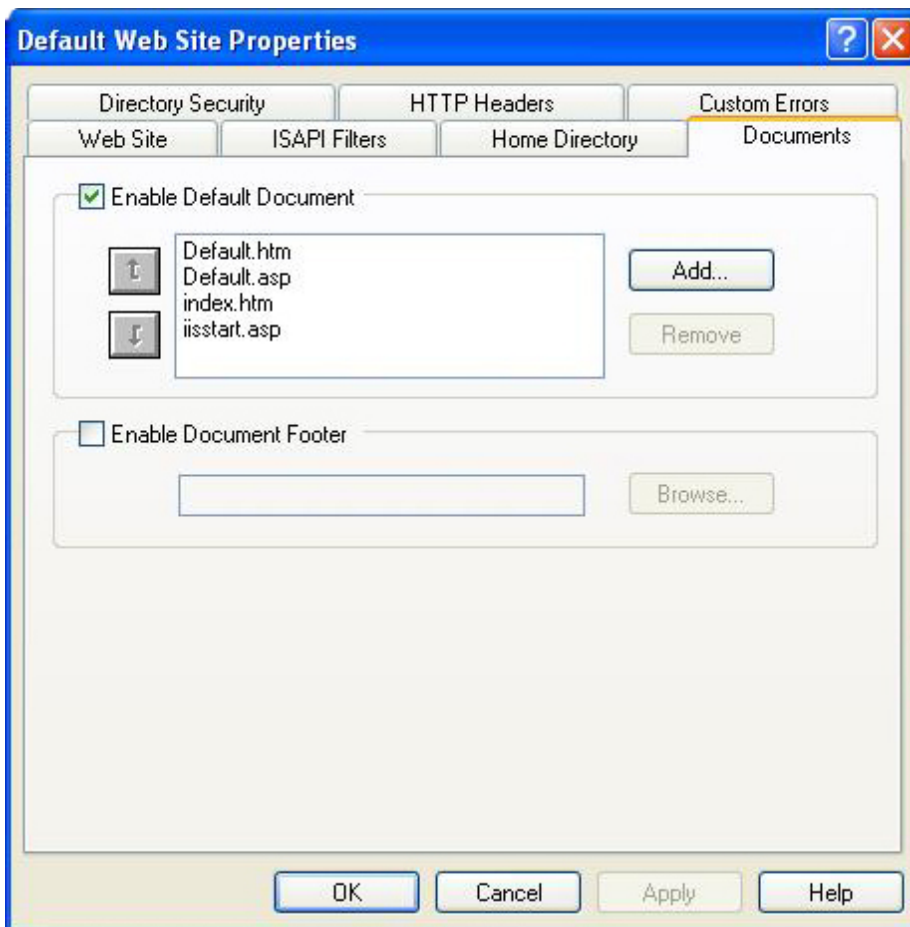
Default Web Site Properties

?

Directory Security
HTTP Headers
Custom Errors
Web Site
ISAPI Filters
Home Directory
Documents

Enable Default Document

Default.htm
Default.asp
index.htm
iisstart.asp

Add...
Remove

Enable Document Footer

Browse...

OK
Cancel
Apply
Help